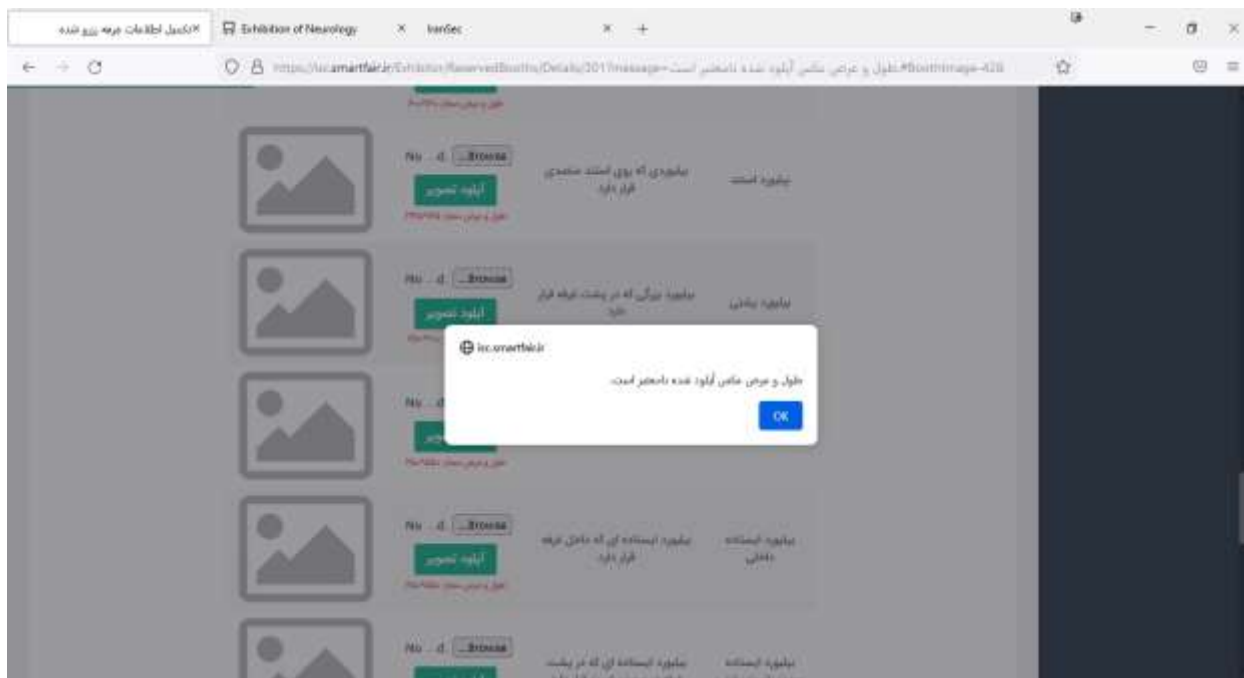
تکمیل اطلاعات غرفه رزرو شده ×
Exhibition of Neurology ×
IranSec ×
+

https://isc.smartfair.ir/Exhibition/ReservedBooths/Details/301?message=طول و عرض عکس آپلود شده نامعتبر است#BoothImage-428

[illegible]

بیلبورد استند | بیلبوردی که روی استند متصدی قرار دارد | No...d. Browse... آپلود تصویر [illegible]

بیلبورد پشتی | بیلبورد بزرگی که در پشت غرفه قرار دارد | No...d. Browse... آپلود تصویر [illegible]

isc.smartfair.ir
طول و عرض عکس آپلود شده نامعتبر است.
OK

No...d. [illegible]
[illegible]

بیلبورد ایستاده داخلی | بیلبورد ایستاده ای که داخل غرفه قرار دارد | No...d. Browse... آپلود تصویر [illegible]

بیلبورد ایستاده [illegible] | بیلبورد ایستاده ای که در پشت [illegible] | No...d. Browse...